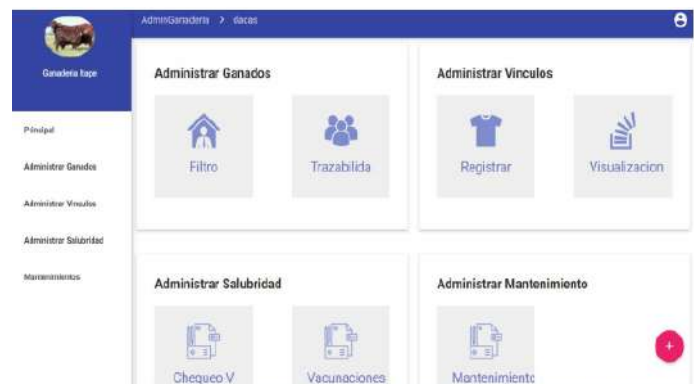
Ganaderia Itape

AdminGanaderia > dacas

Pincipal

Administrar Ganados

Administrar Vinculos

Administrar Salubridad

Mantenimientos

Administrar Ganados

Filtro

Trazabilida

Administrar Vinculos

Registrar

Visualizacion

Administrar Salubridad

Chequeo V

Vacunaciones

Administrar Mantenimiento

Mantenimiento

+